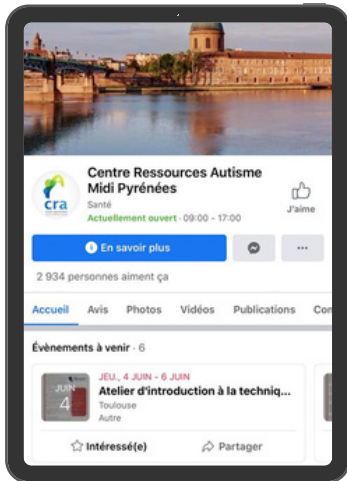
cra

Centre Ressources Autisme Midi Pyrénées

Santé

Actuellement ouvert · 09:00 - 17:00

J'aime

En savoir plus

···

2 934 personnes aiment ça

Accueil Avis Photos Vidéos Publications Co

Évènements à venir · 6

JUIN 4

JEU., 4 JUIN - 6 JUIN

Atelier d'introduction à la techniq

Toulouse

Autre

Intéressé(e) Partager